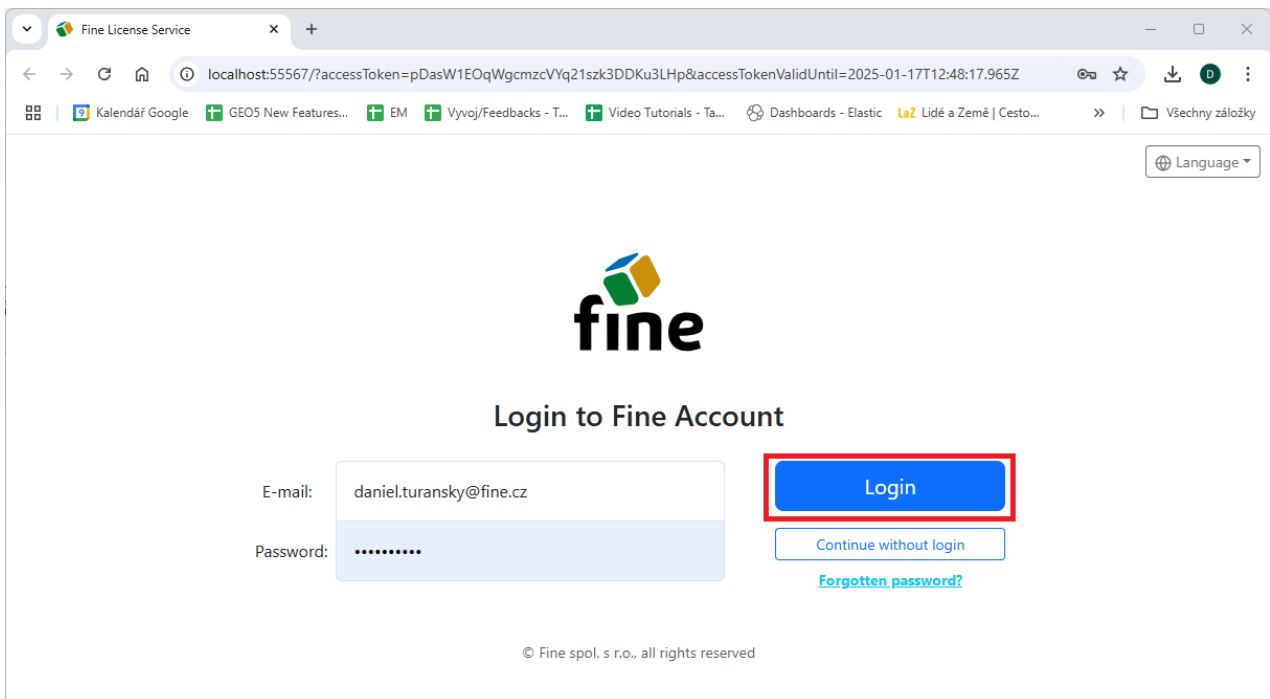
Fine License Service

localhost:55567/?accessToken=pDasW1EOqWgcmzcVYq21szk3DDKu3LHp&accessTokenValidUntil=2025-01-17T12:48:17.965Z

Kalendář Google | GEO5 New Features... | EM | Vyvoj/Feedbacks - T... | Video Tutorials - Ta... | Dashboards - Elastic | Lidé a Země | Cesto... | » | Všechny záložky

Language

fine

Login to Fine Account

E-mail: daniel.turansky@fine.cz

Password: ••••••••••

Login

Continue without login

Forgotten password?

© Fine spol. s r.o., all rights reserved